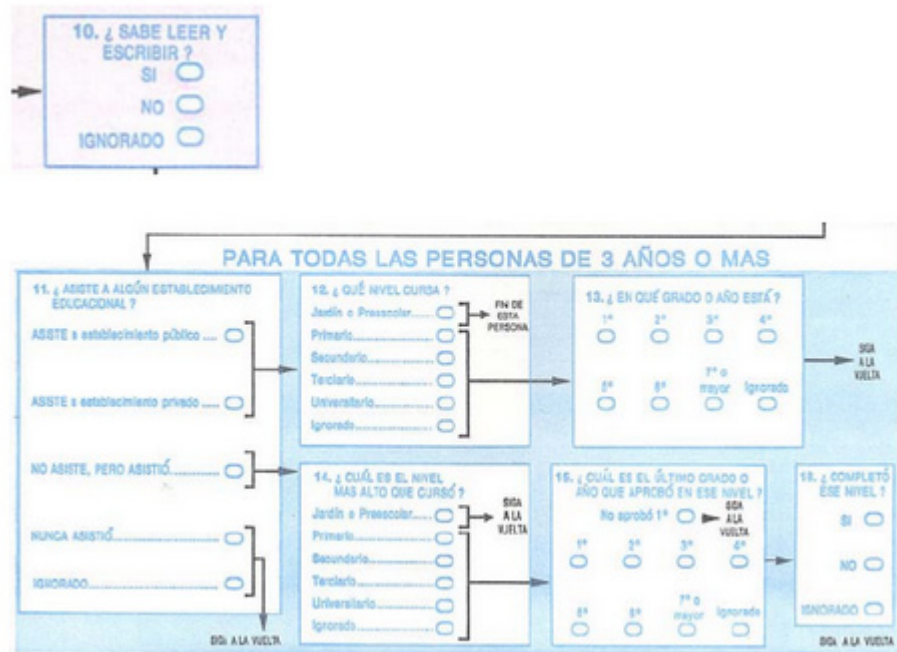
10. ¿ SABE LEER Y ESCRIBIR ?
SI
NO
IGNORADO

PARA TODAS LAS PERSONAS DE 3 AÑOS O MAS

11. ¿ ASISTE A ALGÚN ESTABLECIMIENTO EDUCACIONAL ?
ASISTE a establecimiento público ....
ASISTE a establecimiento privado ....
NO ASISTE, PERO ASISTIÓ..............
NUNCA ASISTIÓ..............
IGNORADO..............
SIGA A LA VUELTA

12. ¿ QUÉ NIVEL CURSA ?
Jardín o Preescolar.......
Primario..............
Secundario..............
Terciario..............
Universitario..............
Ignorado..............
FIN DE ESTA PERSONA

13. ¿ EN QUÉ GRADO O AÑO ESTÁ ?
1°
2°
3°
4°
5°
6°
7° o mayor
Ignorado
SIGA A LA VUELTA

14. ¿ CUÁL ES EL NIVEL MAS ALTO QUE CURSÓ ?
Jardín o Preescolar.......
Primario..............
Secundario..............
Terciario..............
Universitario..............
Ignorado..............
SIGA A LA VUELTA

15. ¿ CUÁL ES EL ÚLTIMO GRADO O AÑO QUE APROBÓ EN ESE NIVEL ?
No aprobó 1°
SIGA A LA VUELTA
1°
2°
3°
4°
5°
6°
7° o mayor
Ignorado

16. ¿ COMPLETÓ ESE NIVEL ?
SI
NO
IGNORADO
SIGA A LA VUELTA